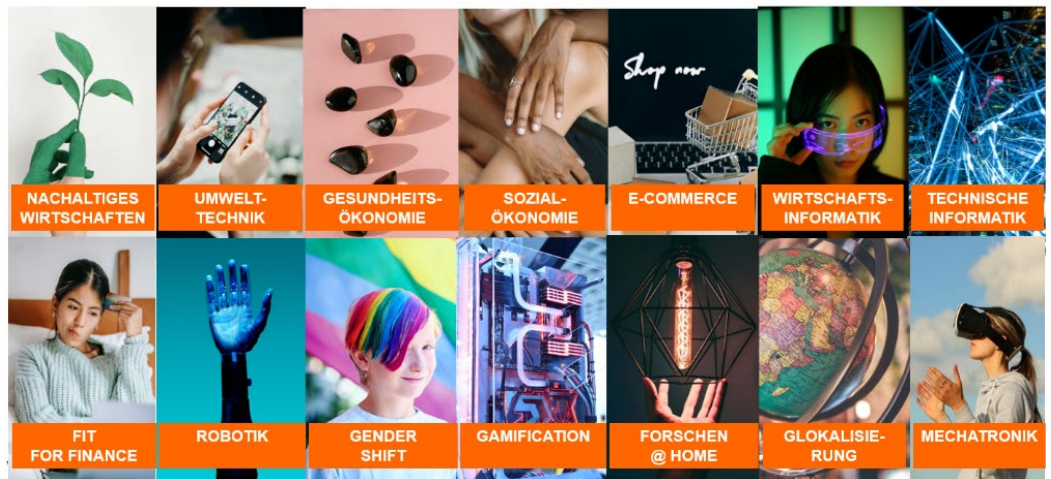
NACHALTIGES WIRTSCHAFTEN

UMWELT-TECHNIK

GESUNDHEITS-ÖKONOMIE

SOZIAL-ÖKONOMIE

Shop now

E-COMMERCE

WIRTSCHAFTS-INFORMATIK

TECHNISCHE INFORMATIK

FIT FOR FINANCE

ROBOTIK

GENDER SHIFT

GAMIFICATION

FORSCHEN @ HOME

GLOKALISIE-RUNG

MECHATRONIK